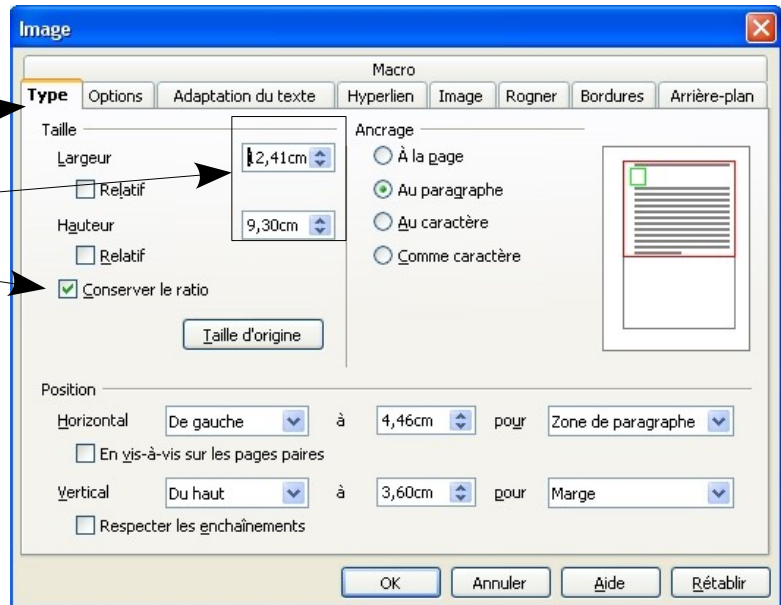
Image

Macro

Type | Options | Adaptation du texte | Hyperlien | Image | Rogner | Bordures | Arrière-plan

Taille

Largeur
12,41cm

Relatif

Hauteur
9,30cm

Relatif

Conserver le ratio

Taille d'origine

Ancrage

À la page

Au paragraphe

Au caractère

Comme caractère

Position

Horizontal
De gauche
à
4,46cm
pour
Zone de paragraphe

En vis-à-vis sur les pages paires

Vertical
Du haut
à
3,60cm
pour
Marge

Respecter les enchaînements

OK
Annuler
Aide
Rétablir